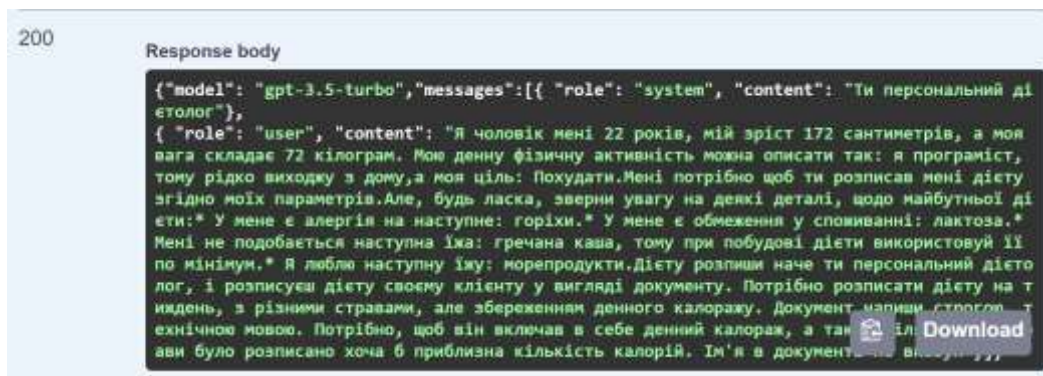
200

Response body

{"model": "gpt-3.5-turbo","messages":[{ "role": "system", "content": "Ти персональний дієтолог"},
{ "role": "user", "content": "Я чоловік мені 22 років, мій зріст 172 сантиметрів, а моя вага складає 72 кілограм. Мою денну фізичну активність можна описати так: я програміст, тому рідко виходжу з дому,а моя ціль: Похудати.Мені потрібно щоб ти розписав мені дієту згідно моїх параметрів.Але, будь ласка, зверни увагу на деякі деталі, щодо майбутньої дієти:* У мене є алергія на наступне: горіхи.* У мене є обмеження у споживанні: лактоза.* Мені не подобається наступна їжа: гречана каша, тому при побудові дієти використовуй її по мінімум.* Я люблю наступну їжу: морепродукти.Дієту розпиши наче ти персональний дієтолог, і розписуєш дієту своєму клієнту у вигляді документу. Потрібно розписати дієту на тиждень, з різними стравами, але збереженням денного калоражу. Документ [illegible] строгою, технічною мовою. Потрібно, щоб він включав в себе денний калораж, а так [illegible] ави було розписано хоча б приблизна кількість калорій. Ім'я в документ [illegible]

Download